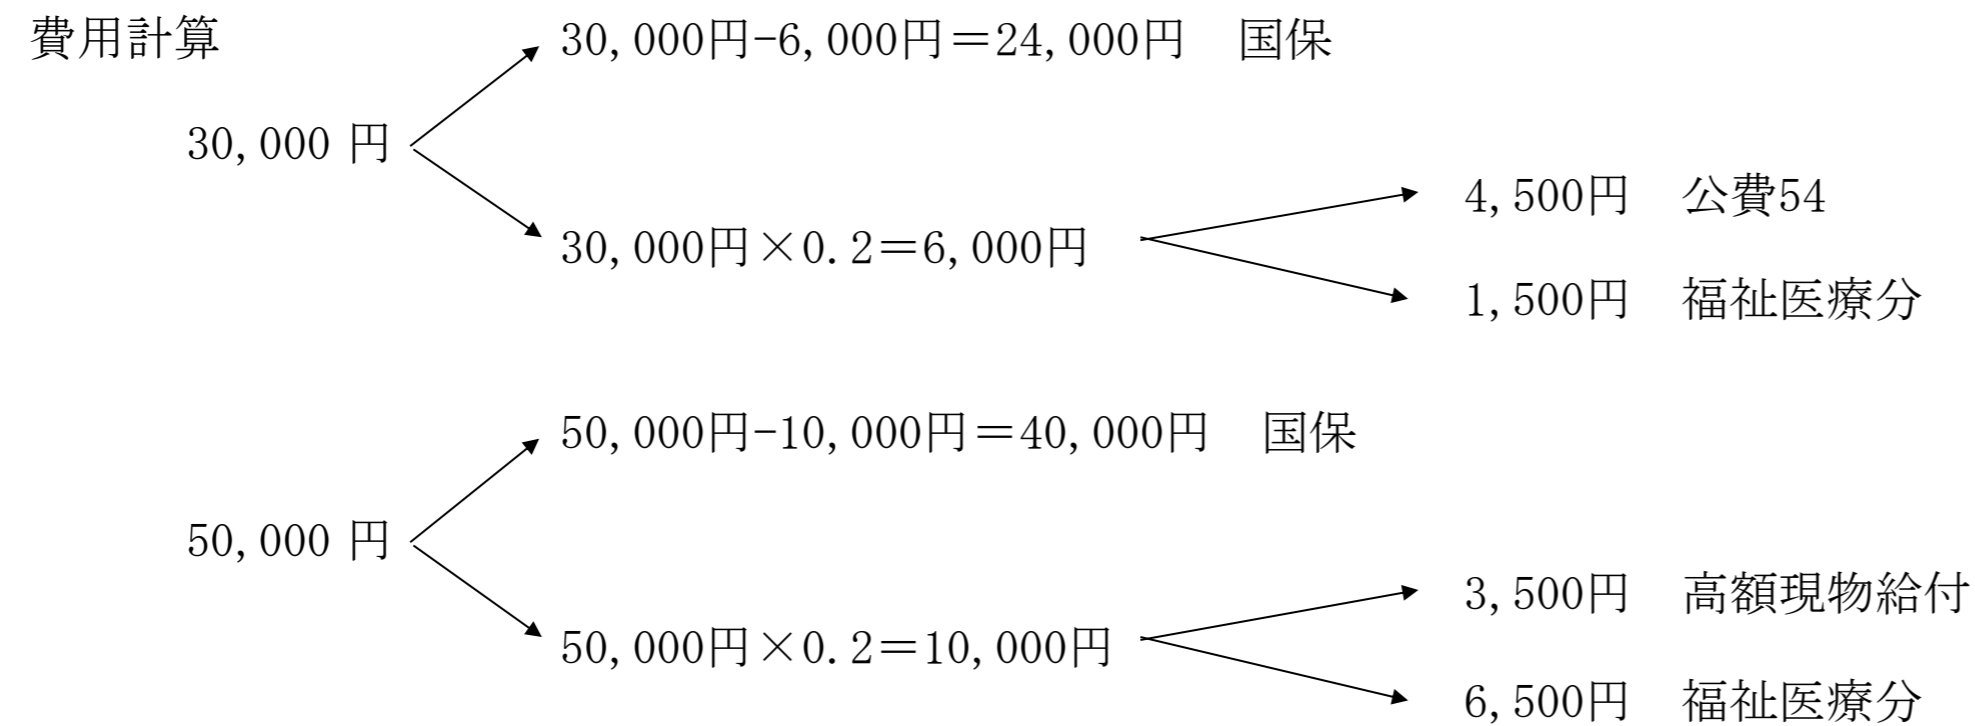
費用計算

30,000円-6,000円＝24,000円　国保

30,000 円

30,000円×0.2＝6,000円

4,500円　公費54

1,500円　福祉医療分

50,000円-10,000円＝40,000円　国保

50,000 円

50,000円×0.2＝10,000円

3,500円　高額現物給付

6,500円　福祉医療分